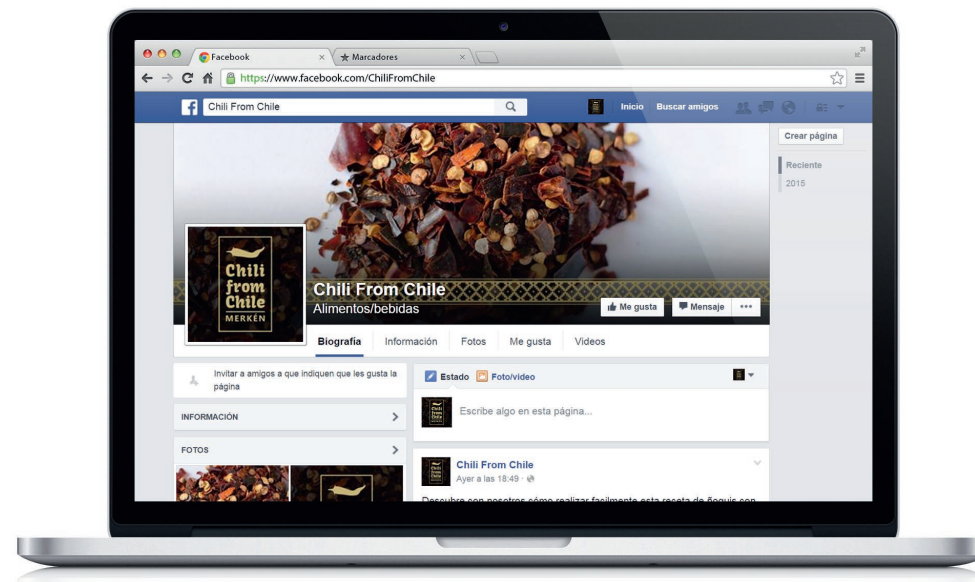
Facebook
Marcadores
https://www.facebook.com/ChiliFromChile
Chili From Chile
Inicio Buscar amigos
Crear página
Reciente
2015
Chili from Chile
MERKÉN
Chili From Chile
Alimentos/bebidas
Me gusta
Mensaje
...
Biografía Información Fotos Me gusta Videos
Invitar a amigos a que indiquen que les gusta la página
INFORMACIÓN
FOTOS
Estado Foto/video
Escribe algo en esta página...
Chili From Chile
Ayer a las 18:49 ·
Descubre con nosotros cómo realizar fácilmente esta receta de ñoquis con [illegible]